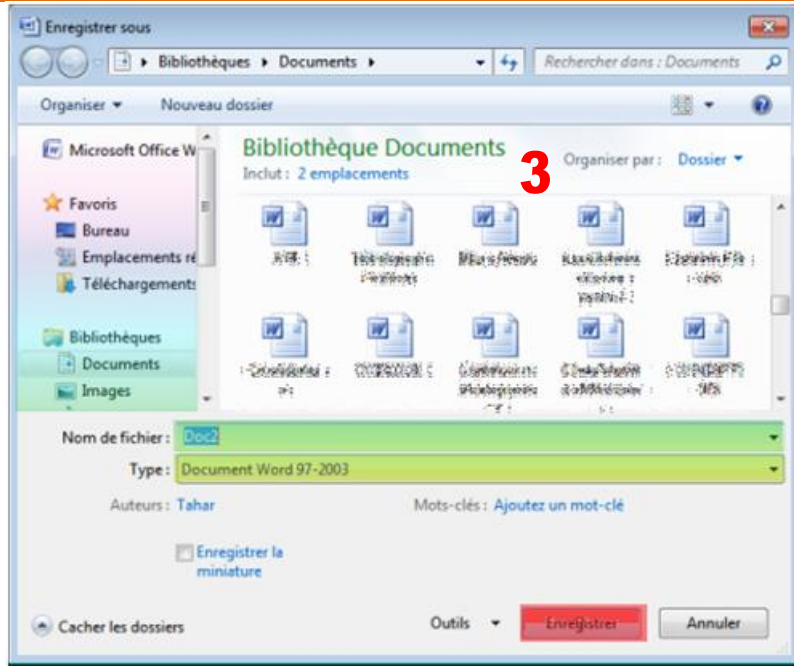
Enregistrer sous

Bibliothèques ▸ Documents ▸

Rechercher dans : Documents

Organiser ▾ Nouveau dossier

Microsoft Office W

Favoris
Bureau
Emplacements ré
Téléchargements

Bibliothèques
Documents
Images

Bibliothèque Documents
Inclut : 2 emplacements

3

Organiser par : Dossier ▾

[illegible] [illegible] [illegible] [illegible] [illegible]

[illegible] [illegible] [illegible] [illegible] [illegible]

Nom de fichier : Doc2

Type : Document Word 97-2003

Auteurs : Tahar

Mots-clés : Ajoutez un mot-clé

Enregistrer la miniature

Cacher les dossiers

Outils ▾

Enregistrer

Annuler